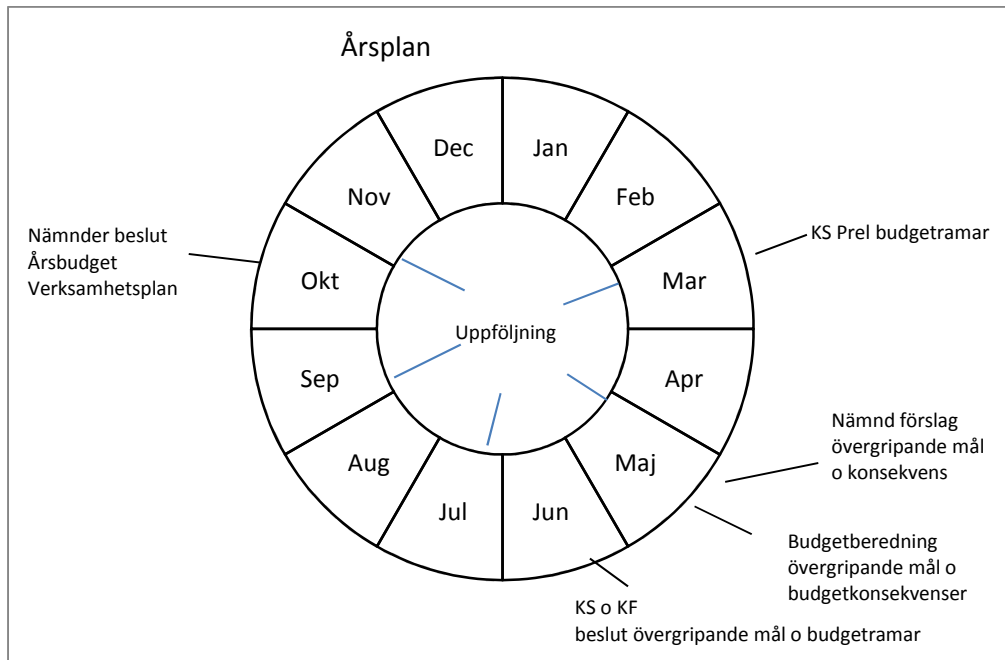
Årsplan

Dec
Jan
Feb
Mar
Apr
Maj
Jun
Jul
Aug
Sep
Okt
Nov

Uppföljning

Nämnder beslut
Årsbudget
Verksamhetsplan

KS Prel budgetramar

Nämnd förslag
övergripande mål
o konsekvens

Budgetberedning
övergripande mål o
budgetkonsekvenser

KS o KF
beslut övergripande mål o budgetramar